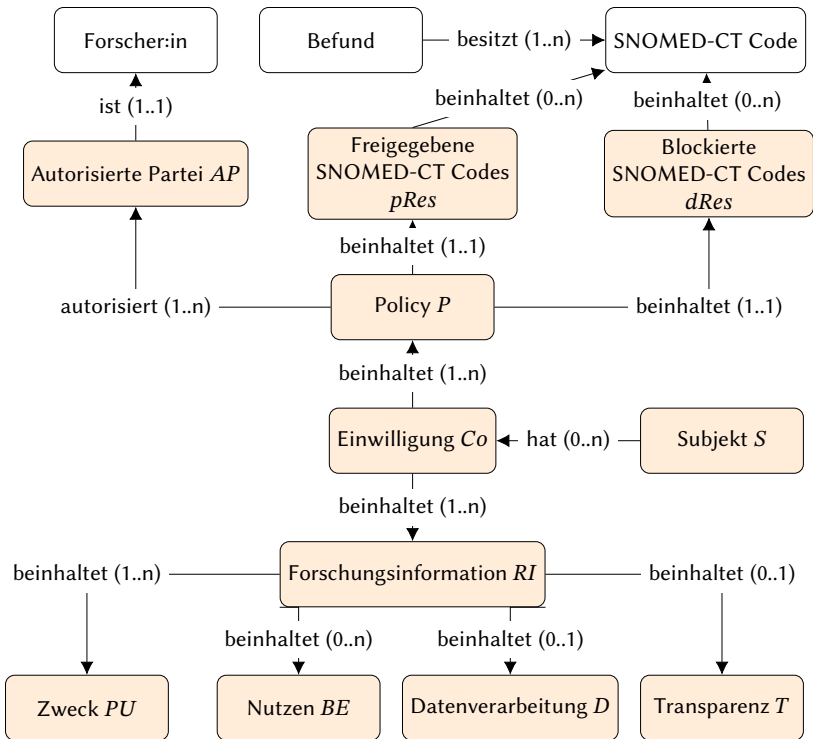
Forscher:in

Befund

besitzt (1..n)

SNOMED-CT Code

ist (1..1)

beinhaltet (0..n)

beinhaltet (0..n)

Autorisierte Partei $AP$

Freigegebene SNOMED-CT Codes $pRes$

Blockierte SNOMED-CT Codes $dRes$

beinhaltet (1..1)

autorisiert (1..n)

Policy $P$

beinhaltet (1..1)

beinhaltet (1..n)

Einwilligung $Co$

hat (0..n)

Subjekt $S$

beinhaltet (1..n)

beinhaltet (1..n)

Forschungsinformation $RI$

beinhaltet (0..1)

beinhaltet (0..n)

beinhaltet (0..1)

Zweck $PU$

Nutzen $BE$

Datenverarbeitung $D$

Transparenz $T$